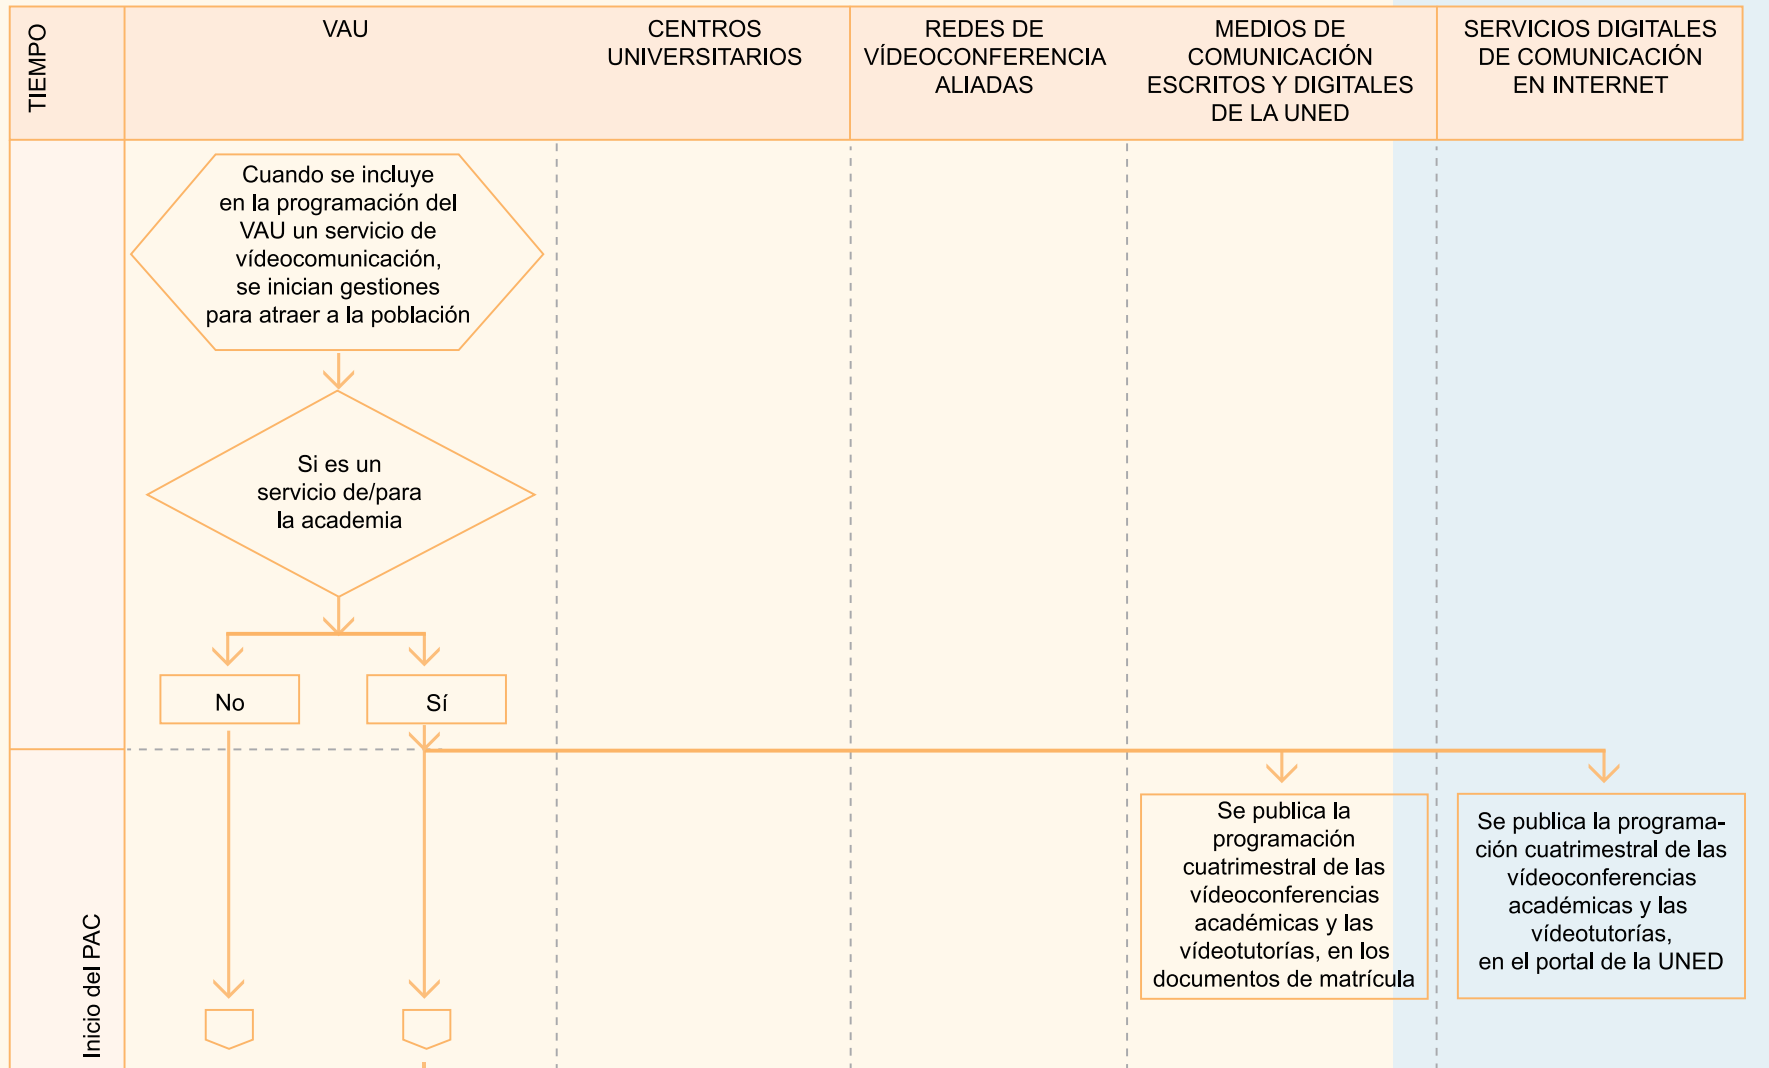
| TIEMPO | VAU | CENTROS UNIVERSITARIOS | REDES DE VÍDEOCONFERENCIA ALIADAS | MEDIOS DE COMUNICACIÓN ESCRITOS Y DIGITALES DE LA UNED | SERVICIOS DIGITALES DE COMUNICACIÓN EN INTERNET |
|---|---|---|---|---|---|

Cuando se incluye en la programación del VAU un servicio de vídeocomunicación, se inician gestiones para atraer a la población

Si es un servicio de/para la academia

No

Sí

Inicio del PAC

Se publica la programación cuatrimestral de las vídeoconferencias académicas y las vídeotutorías, en los documentos de matrícula

Se publica la programación cuatrimestral de las vídeoconferencias académicas y las vídeotutorías, en el portal de la UNED